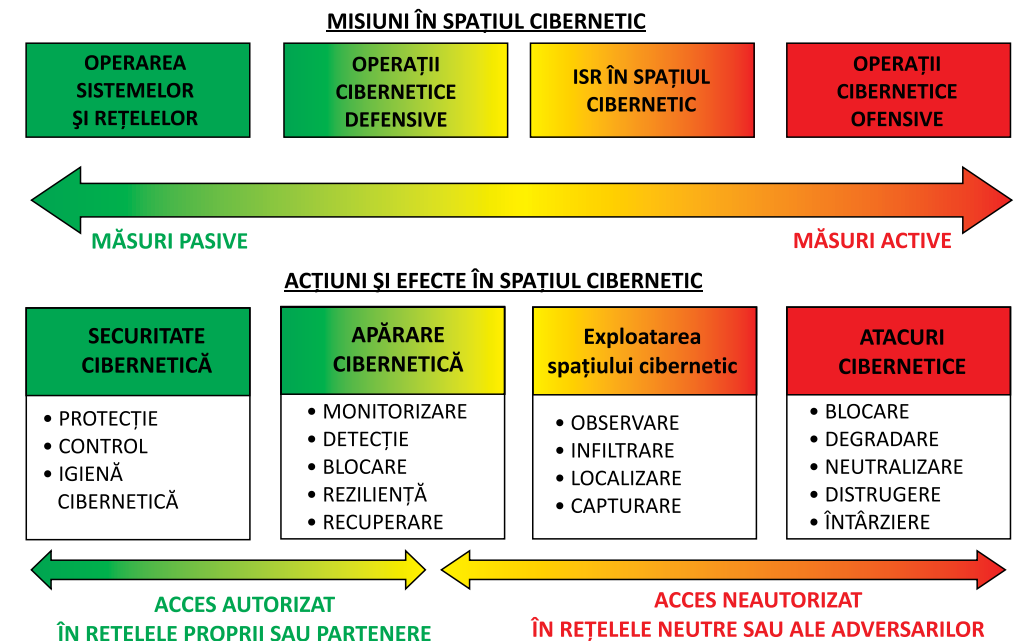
MISIUNI ÎN SPAȚIUL CIBERNETIC

OPERAREA SISTEMELOR ŞI REȚELELOR

OPERAȚII CIBERNETICE DEFENSIVE

ISR ÎN SPAȚIUL CIBERNETIC

OPERAȚII CIBERNETICE OFENSIVE

MĂSURI PASIVE

MĂSURI ACTIVE

ACȚIUNI ŞI EFECTE ÎN SPAȚIUL CIBERNETIC

SECURITATE CIBERNETICĂ
• PROTECȚIE
• CONTROL
• IGIENĂ CIBERNETICĂ

APĂRARE CIBERNETICĂ
• MONITORIZARE
• DETECȚIE
• BLOCARE
• REZILIENȚĂ
• RECUPERARE

Exploatarea spațiului cibernetic
• OBSERVARE
• INFILTRARE
• LOCALIZARE
• CAPTURARE

ATACURI CIBERNETICE
• BLOCARE
• DEGRADARE
• NEUTRALIZARE
• DISTRUGERE
• ÎNTÂRZIERE

ACCES AUTORIZAT
ÎN REȚELELE PROPRII SAU PARTENERE

ACCES NEAUTORIZAT
ÎN REȚELELE NEUTRE SAU ALE ADVERSARILOR